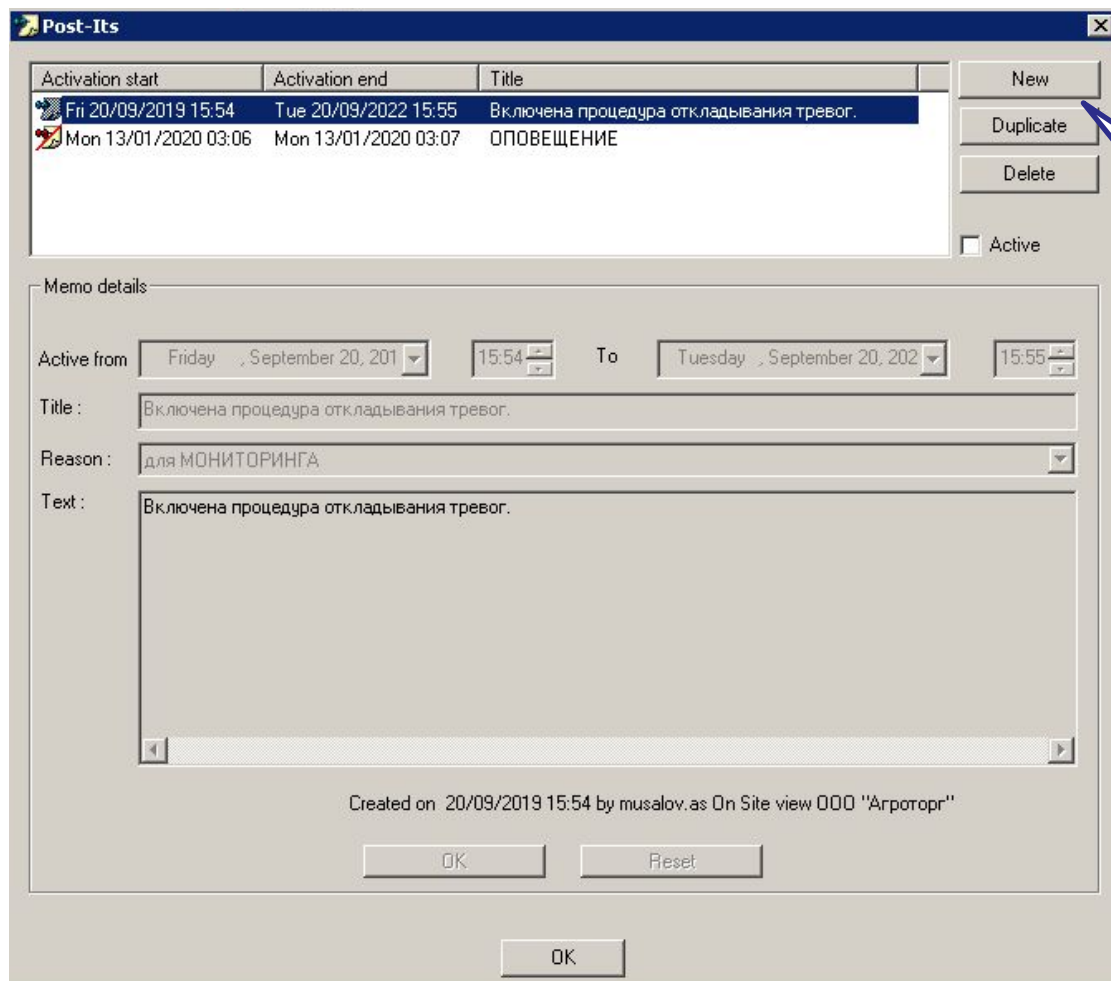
Post-Its

| Activation start | Activation end | Title |
|---|---|---|
| Fri 20/09/2019 15:54 | Tue 20/09/2022 15:55 | Включена процедура откладывания тревог. |
| Mon 13/01/2020 03:06 | Mon 13/01/2020 03:07 | ОПОВЕЩЕНИЕ |

New
Duplicate
Delete
Active

Memo details

Active from Friday , September 20, 201 15:54 To Tuesday , September 20, 202 15:55

Title : Включена процедура откладывания тревог.

Reason : для МОНИТОРИНГА

Text : Включена процедура откладывания тревог.

Created on 20/09/2019 15:54 by musalov.as On Site view ООО "Агроторг"

OK Reset

OK